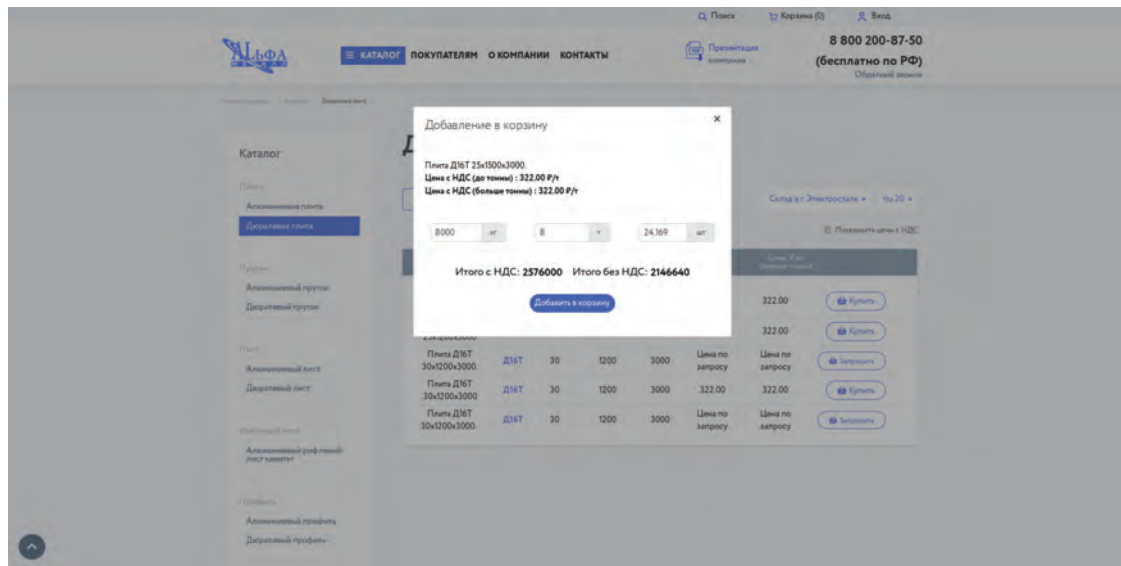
Поиск Корзина (0) Вход

АЛЬФА

≡ КАТАЛОГ ПОКУПАТЕЛЯМ О КОМПАНИИ КОНТАКТЫ

Презентация компании

8 800 200-87-50
(бесплатно по РФ)
Обратный звонок

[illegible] Дюралевый лист

Каталог

Плиты
Алюминиевая плита
Дюралевая плита

Прутки
Алюминиевый пруток
Дюралевый пруток

Лист
Алюминиевый лист
Дюралевый лист

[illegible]
Алюминиевый рифленый лист квинтет

Профиль
Алюминиевый профиль
Дюралевый профиль

Д

Склад в г. Электросталь ▾ По 20 ▾

Показывать цены с НДС

Добавление в корзину ×

Плита Д16Т 25х1500х3000
Цена с НДС (до тонны) : 322.00 ₽/т
Цена с НДС (больше тонны) : 322.00 ₽/т

8000 кг | 8 т | 24.169 шт

Итого с НДС: 2576000 Итого без НДС: 2146640

Добавить в корзину

| | | | | | | | |
|---|---|---|---|---|---|---|---|
| | | | | | | 322.00 | Купить |
| | | | | | | 322.00 | Купить |
| Плита Д16Т 30х1200х3000 | Д16Т | 30 | 1200 | 3000 | Цена по запросу | Цена по запросу | Запросить |
| Плита Д16Т 30х1200х3000 | Д16Т | 30 | 1200 | 3000 | 322.00 | 322.00 | Купить |
| Плита Д16Т 30х1200х3000 | Д16Т | 30 | 1200 | 3000 | Цена по запросу | Цена по запросу | Запросить |